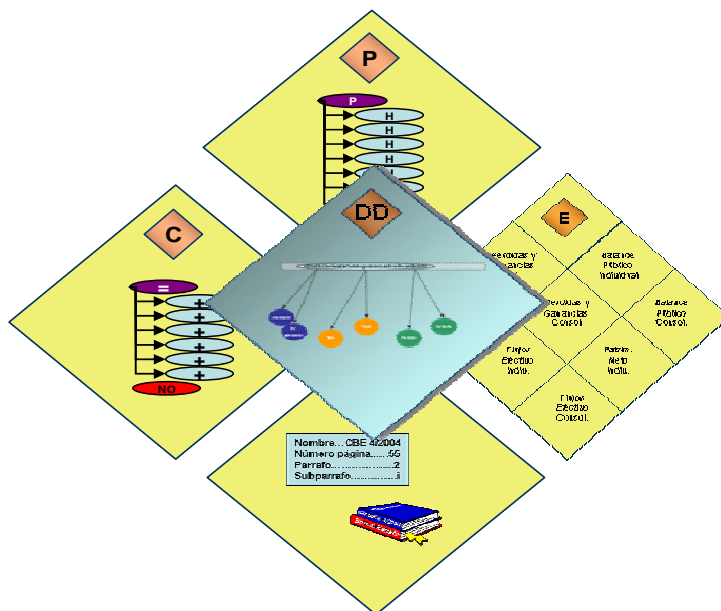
P

P

H

H

H

H

DD

C

=

+

+

+

+

+

+

NO

E

Pérdidas y Ganancias

Balance Público Individual

Pérdidas y Ganancias Consol.

Balance Público Consol.

Flujos Efectivo Indiv.

Patrim. Neto Indiv.

Flujos Efectivo Consol.

Nombre... CBE 4/2004
Número página......55
Parrafo.....................2
Subparrafo..................i